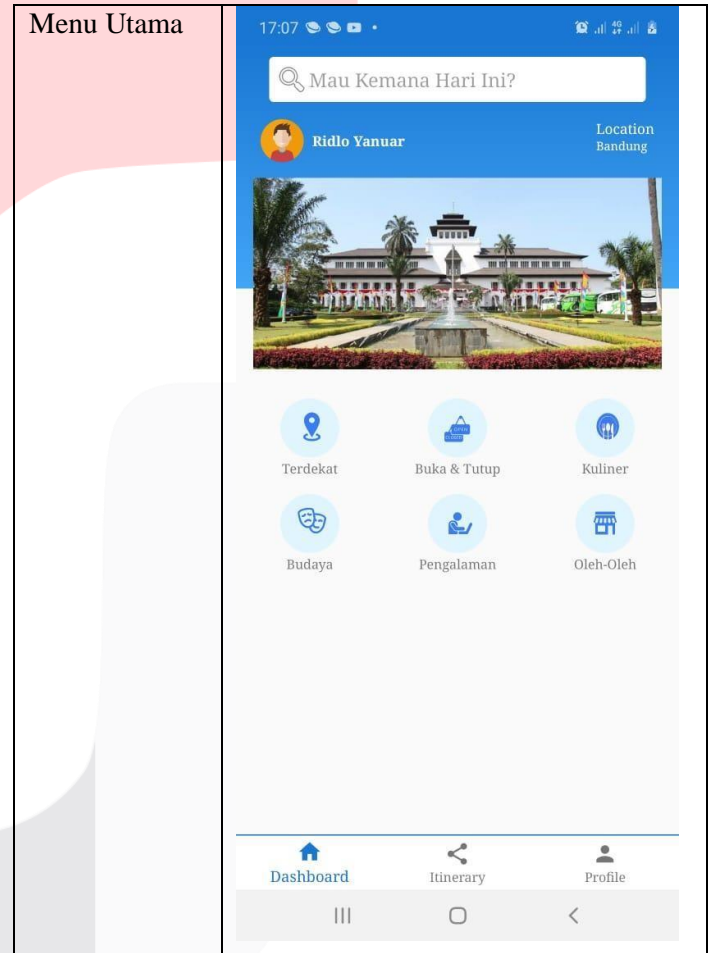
| Menu Utama | 17:07<br>Mau Kemana Hari Ini?<br>Ridlo Yanuar<br>Location<br>Bandung<br>Terdekat<br>Buka & Tutup<br>Kuliner<br>Budaya<br>Pengalaman<br>Oleh-Oleh<br>Dashboard<br>Itinerary<br>Profile |
|---|---|